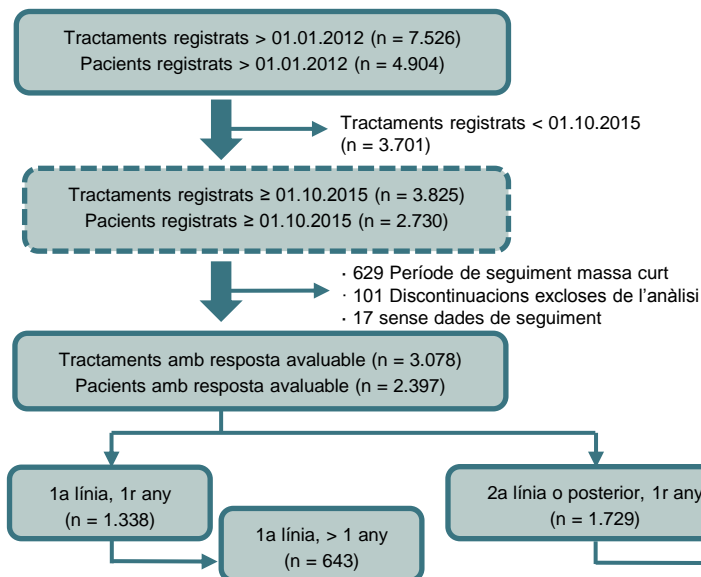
Tractaments registrats > 01.01.2012 (n = 7.526)
Pacients registrats > 01.01.2012 (n = 4.904)

Tractaments registrats < 01.10.2015 (n = 3.701)

Tractaments registrats ≥ 01.10.2015 (n = 3.825)
Pacients registrats ≥ 01.10.2015 (n = 2.730)

· 629 Període de seguiment massa curt
· 101 Discontinuacions excloses de l'anàlisi
· 17 sense dades de seguiment

Tractaments amb resposta avaluable (n = 3.078)
Pacients amb resposta avaluable (n = 2.397)

1a línia, 1r any
(n = 1.338)

1a línia, > 1 any
(n = 643)

2a línia o posterior, 1r any
(n = 1.729)